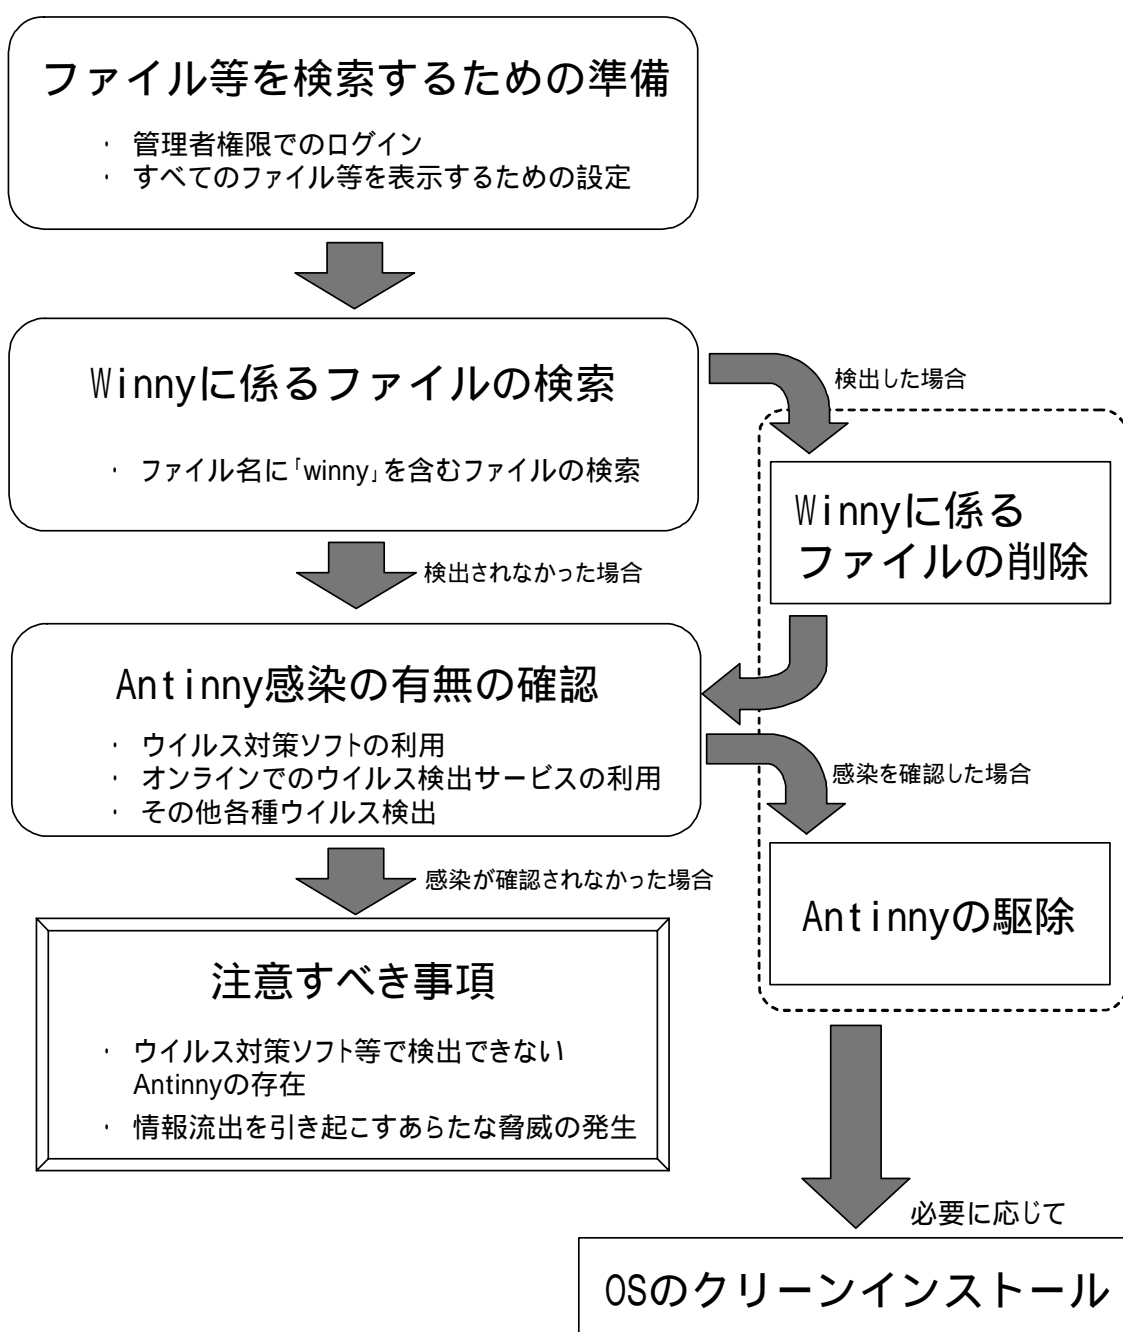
ファイル等を検索するための準備

・ 管理者権限でのログイン
・ すべてのファイル等を表示するための設定

Winnyに係るファイルの検索

・ ファイル名に「winny」を含むファイルの検索

検出した場合

Winnyに係るファイルの削除

検出されなかった場合

Antinny感染の有無の確認

・ ウイルス対策ソフトの利用
・ オンラインでのウイルス検出サービスの利用
・ その他各種ウイルス検出

感染を確認した場合

Antinnyの駆除

感染が確認されなかった場合

注意すべき事項

・ ウイルス対策ソフト等で検出できないAntinnyの存在
・ 情報流出を引き起こすあらたな脅威の発生

必要に応じて

OSのクリーンインストール